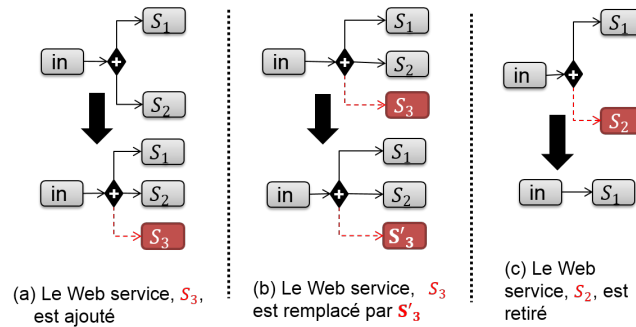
in
$S_1$
$S_2$
in
$S_1$
$S_2$
$S_3$

(a) Le Web service, $S_3$, est ajouté

in
$S_1$
$S_2$
$S_3$
in
$S_1$
$S_2$
$S'_3$

(b) Le Web service, $S_3$ est remplacé par $S'_3$

in
$S_1$
$S_2$
in
$S_1$

(c) Le Web service, $S_2$, est retiré